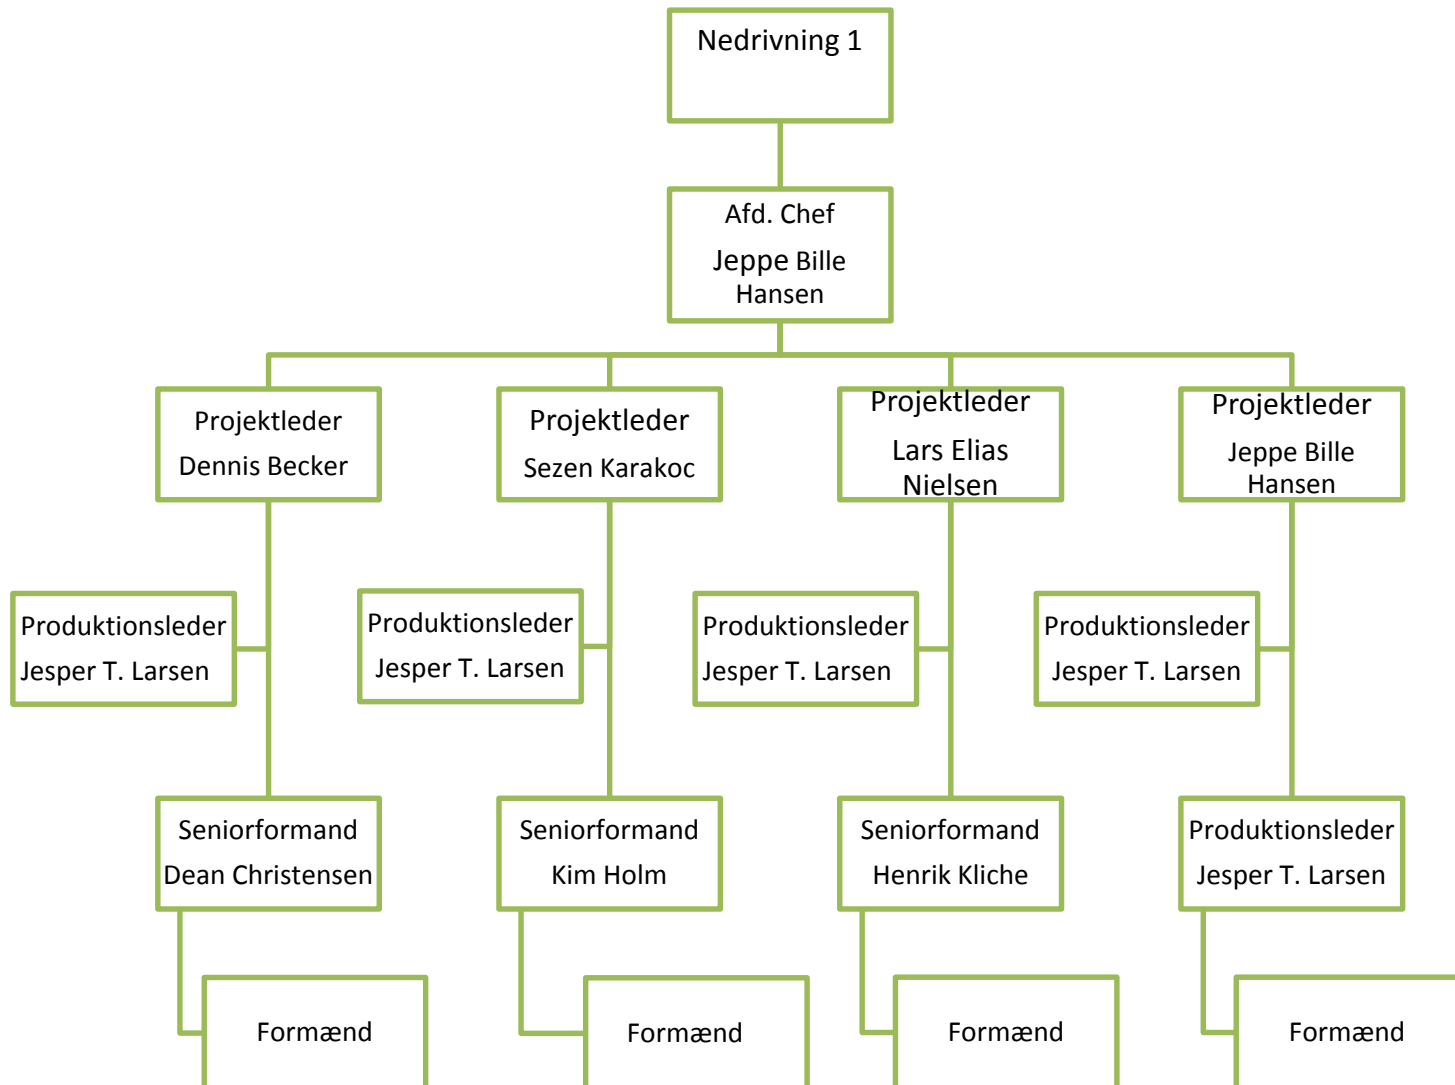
Nedrivning 1

Afd. Chef
Jeppe Bille Hansen

Projektleder
Dennis Becker

Projektleder
Sezen Karakoc

Projektleder
Lars Elias Nielsen

Projektleder
Jeppe Bille Hansen

Produktionsleder
Jesper T. Larsen

Produktionsleder
Jesper T. Larsen

Produktionsleder
Jesper T. Larsen

Produktionsleder
Jesper T. Larsen

Seniorformand
Dean Christensen

Seniorformand
Kim Holm

Seniorformand
Henrik Kliche

Produktionsleder
Jesper T. Larsen

Formænd

Formænd

Formænd

Formænd